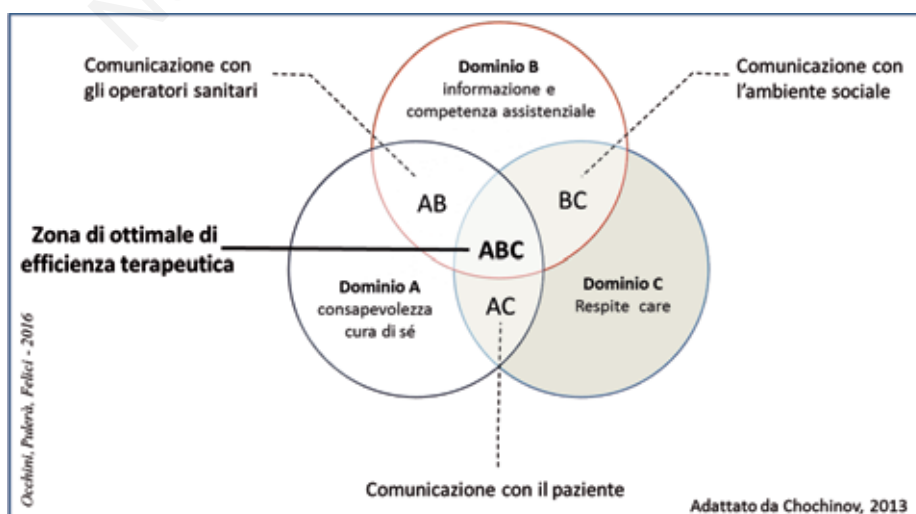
Comunicazione con gli operatori sanitari

Dominio B
informazione e competenza assistenziale

Comunicazione con l'ambiente sociale

AB

BC

Zona di ottimale di efficienza terapeutica

ABC

Dominio A
consapevolezza cura di sé

AC

Dominio C
Respite care

Occhini, Paleră, Felici - 2016

Comunicazione con il paziente

Adattato da Chochinov, 2013